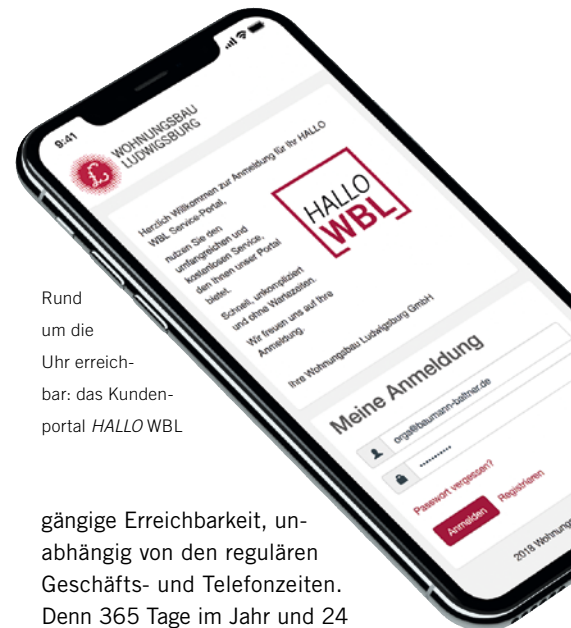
9:41

WOHNUNGSBAU LUDWIGSBURG

Herzlich Willkommen zur Anmeldung für Ihr HALLO WBL Service-Portal,

nutzen Sie den umfangreichen und kostenlosen Service, den Ihnen unser Portal bietet.

Schnell, unkompliziert und ohne Wartezeiten

Wir freuen uns auf Ihre Anmeldung.

Ihre Wohnungsbau Ludwigsburg GmbH

HALLO WBL

Meine Anmeldung

orga@baumann-baltner.de

••••••••••

Passwort vergessen?

Anmelden

Registrieren

2018 Wohnung

Rund um die Uhr erreichbar: das Kundenportal *HALLO* WBL

gängige Erreichbarkeit, unabhängig von den regulären Geschäfts- und Telefonzeiten. Denn 365 Tage im Jahr und 24